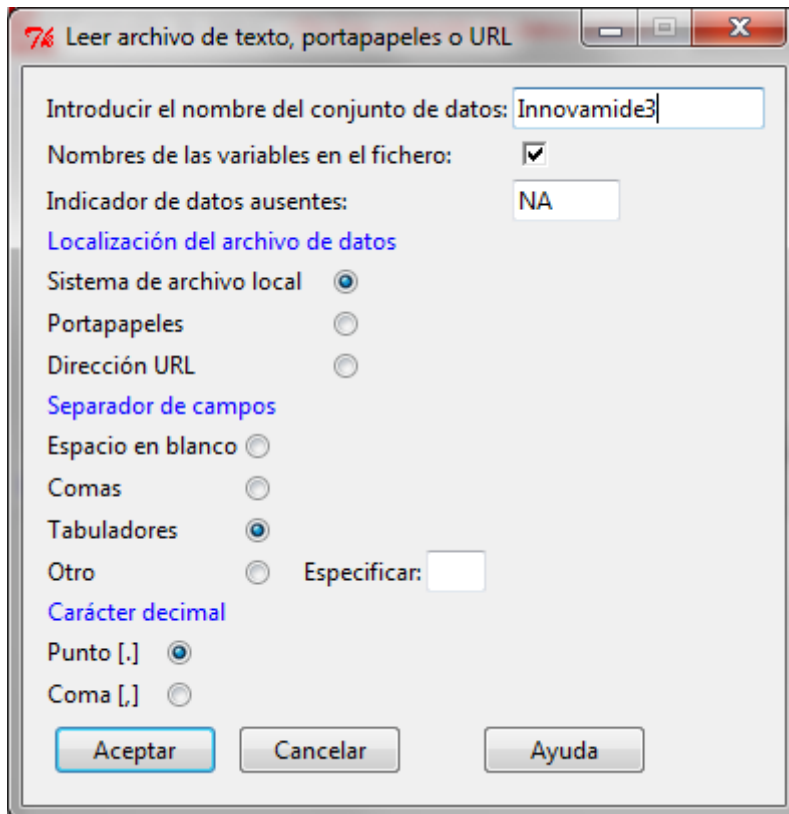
Leer archivo de texto, portapapeles o URL

Introducir el nombre del conjunto de datos: Innovamide3

Nombres de las variables en el fichero:

Indicador de datos ausentes: NA

Localización del archivo de datos

Sistema de archivo local

Portapapeles

Dirección URL

Separador de campos

Espacio en blanco

Comas

Tabuladores

Otro Especificar:

Carácter decimal

Punto [.]

Coma [,]

Aceptar Cancelar Ayuda